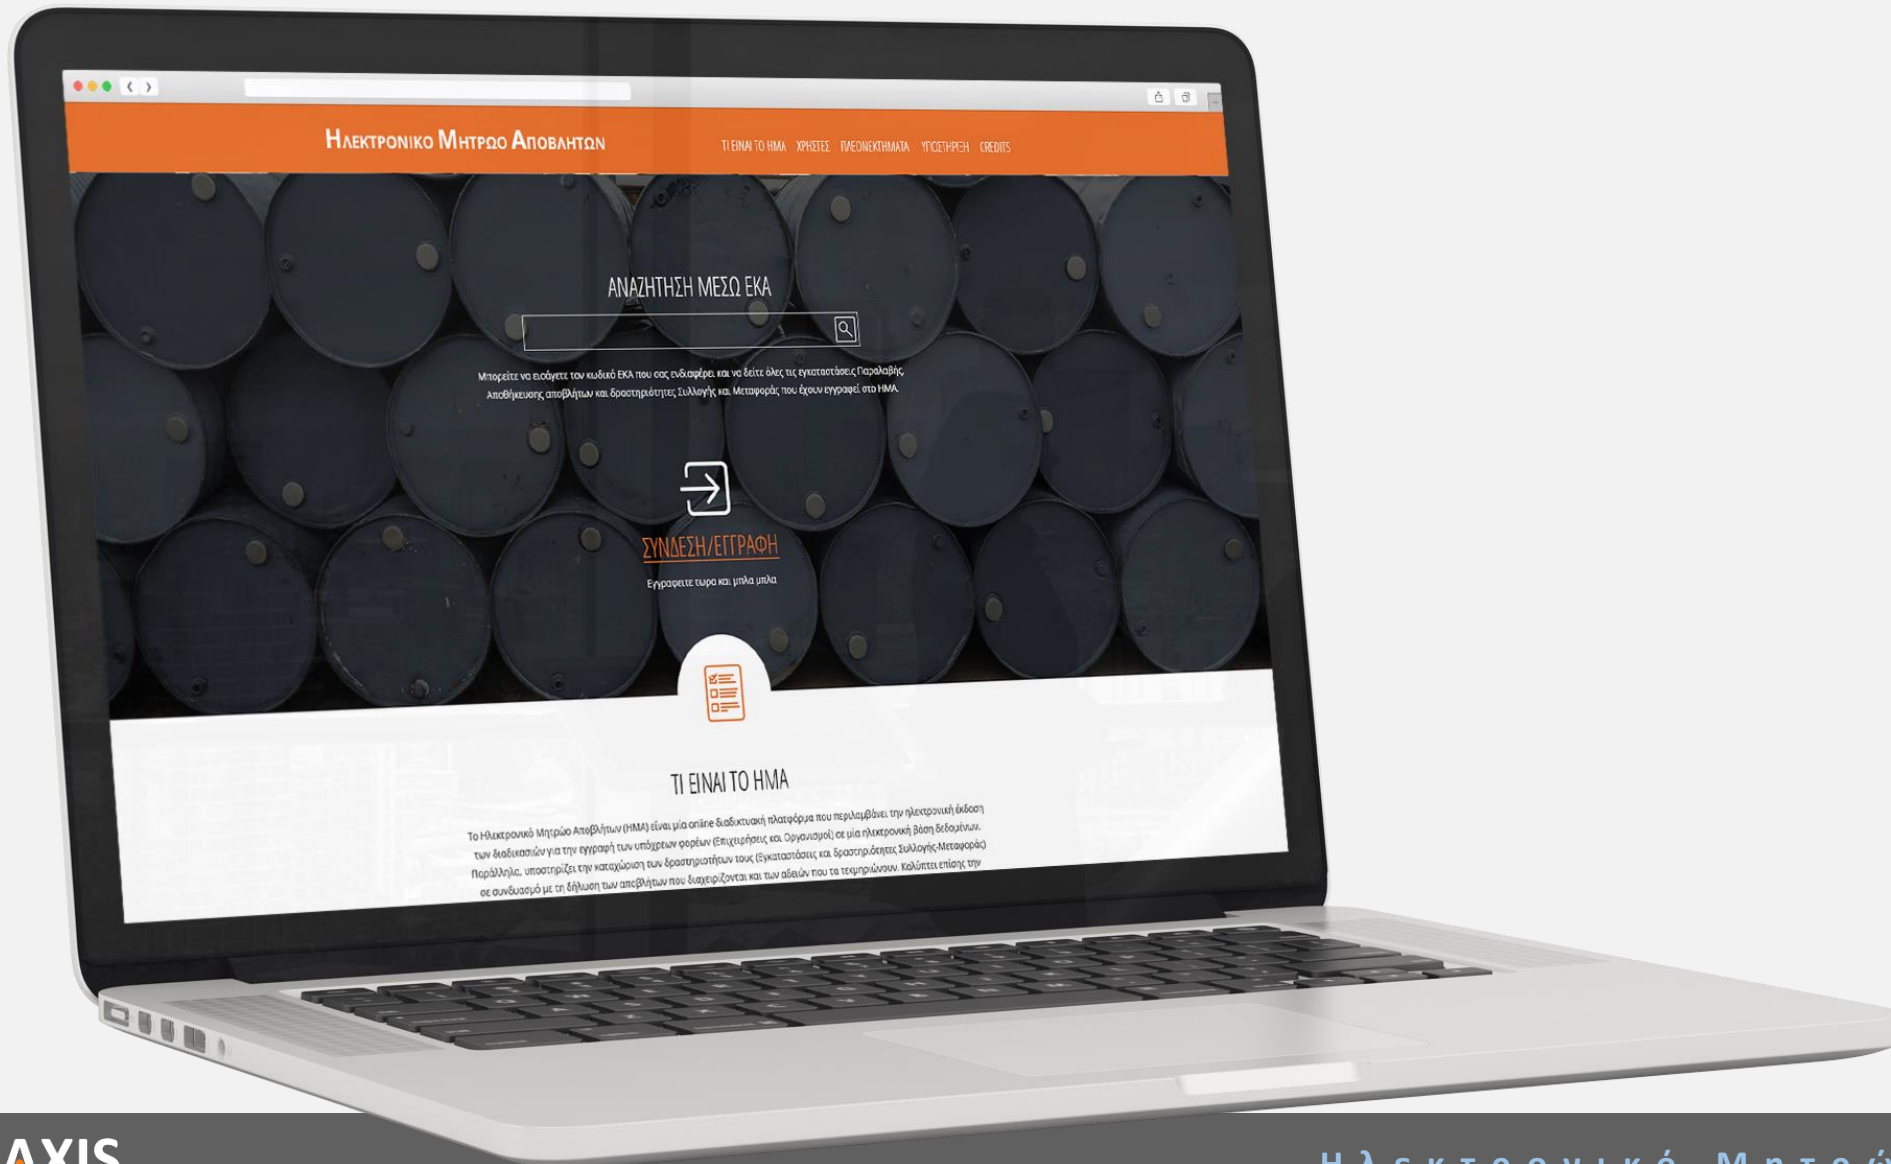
Ηλεκτρονικο Μητρωο Αποβλητων

ΤΙ ΕΙΝΑΙ ΤΟ ΗΜΑ ΧΡΗΣΤΕΣ ΠΛΕΟΝΕΚΤΗΜΑΤΑ ΥΠΟΣΤΗΡΙΞΗ CREDITS

ΑΝΑΖΗΤΗΣΗ ΜΕΣΩ ΕΚΑ

Μπορείτε να εισάγετε τον κωδικό ΕΚΑ που σας ενδιαφέρει και να δείτε όλες τις εγκαταστάσεις Παραλαβής, Αποθήκευσης αποβλήτων και δραστηριότητες Συλλογής και Μεταφοράς που έχουν εγγραφεί στο ΗΜΑ.

ΣΥΝΔΕΣΗ/ΕΓΓΡΑΦΗ

Εγγραφειτε τωρα και μπλα μπλα

ΤΙ ΕΙΝΑΙ ΤΟ ΗΜΑ

Το Ηλεκτρονικό Μητρώο Αποβλήτων (ΗΜΑ) είναι μία online διαδικτυακή πλατφόρμα που περιλαμβάνει την ηλεκτρονική έκδοση των διαδικασιών για την εγγραφή των υπόχρεων φορέων (Επιχειρήσεις και Οργανισμοί) σε μία ηλεκτρονική βάση δεδομένων. Παράλληλα, υποστηρίζει την καταχώριση των δραστηριοτήτων τους (Εγκαταστάσεις και δραστηριότητες Συλλογής-Μεταφοράς) σε συνδυασμό με τη δήλωση των αποβλήτων που διαχειρίζονται και των αδειών που τα τεκμηριώνουν. Καλύπτει επίσης την

AXIS

Ηλεκτρονικό Μητρώ